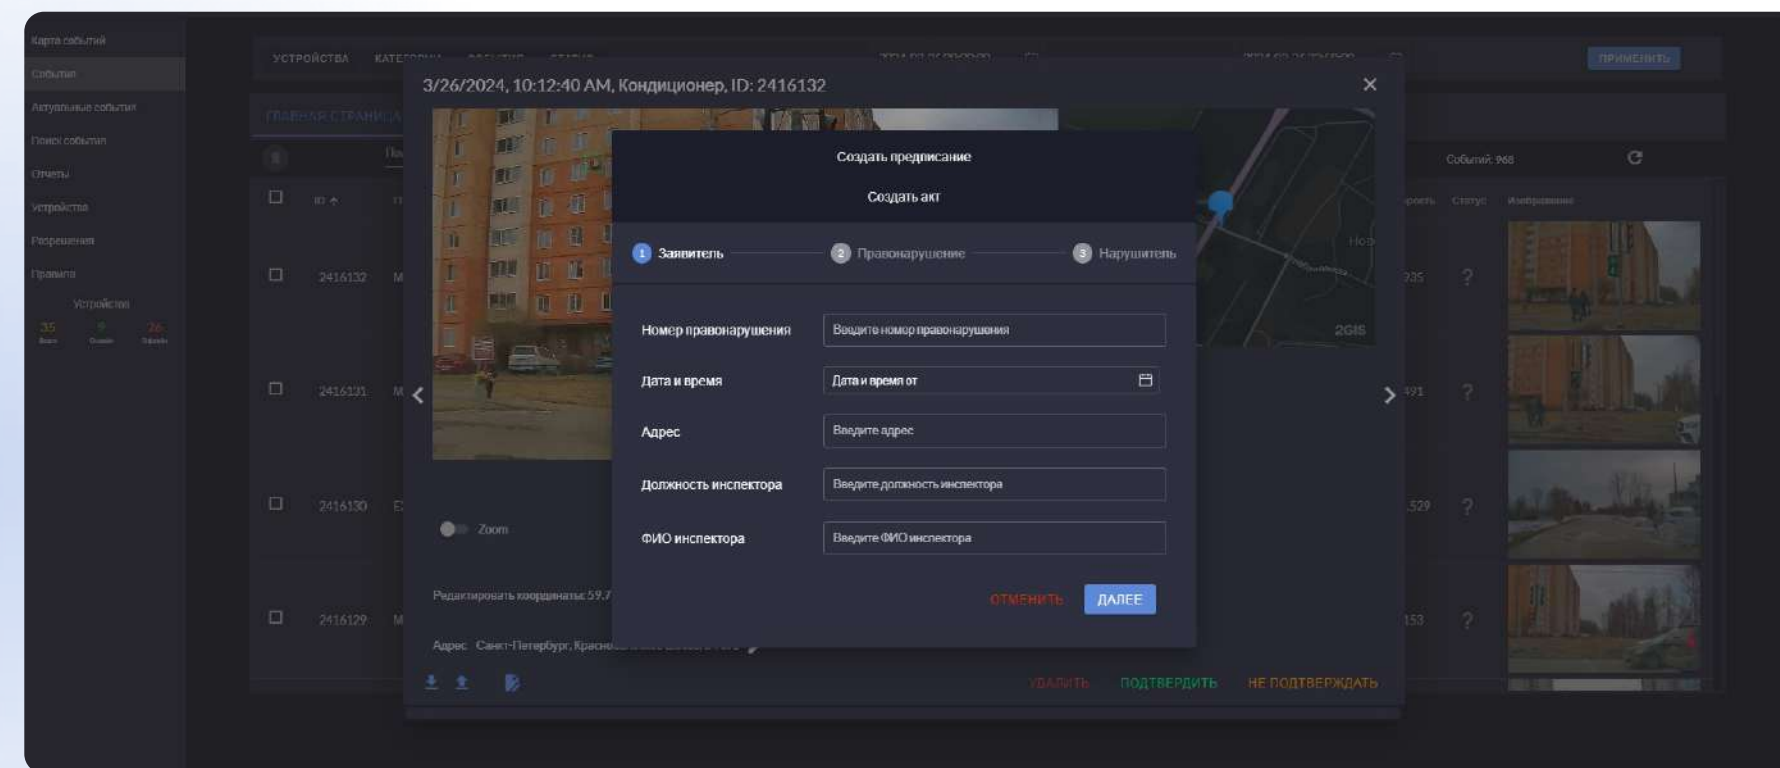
Карта событий
События
Актуальные события
Поиск событий
Отчеты
Устройства
Разрешения
Правила
Устройства
35 9 26

УСТРОЙСТВА КАТЕ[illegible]

ПРИМЕНИТЬ

ГЛАВНАЯ СТРАНИЦА

3/26/2024, 10:12:40 AM, Кондиционер, ID: 2416132

×

Событий: 968

Статус Изображение

2416132
2416131
2416130
2416129

235
491
529
153

?
?
?
?

2GIS

Zoom

Редактировать координаты: 59.7

Адрес Санкт-Петербург, Красн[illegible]

Создать предписание

Создать акт

1 Заявитель 2 Правонарушение 3 Нарушитель

Номер правонарушения
Введите номер правонарушения

Дата и время
Дата и время от

Адрес
Введите адрес

Должность инспектора
Введите должность инспектора

ФИО инспектора
Введите ФИО инспектора

ОТМЕНИТЬ ДАЛЕЕ

УДАЛИТЬ ПОДТВЕРДИТЬ НЕ ПОДТВЕРЖДАТЬ